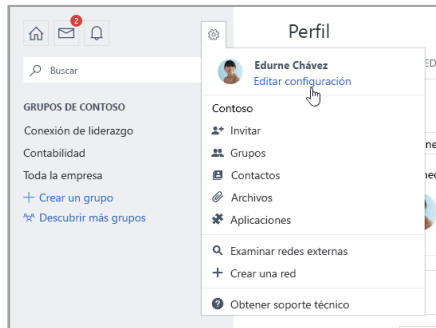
2

Buscar

GRUPOS DE CONTOSO

Conexión de liderazgo

Contabilidad

Toda la empresa

+ Crear un grupo

Descubrir más grupos

Perfil

Edurne Chávez

Editar configuración

Contoso

Invitar

Grupos

Contactos

Archivos

Aplicaciones

Examinar redes externas

+ Crear una red

Obtener soporte técnico